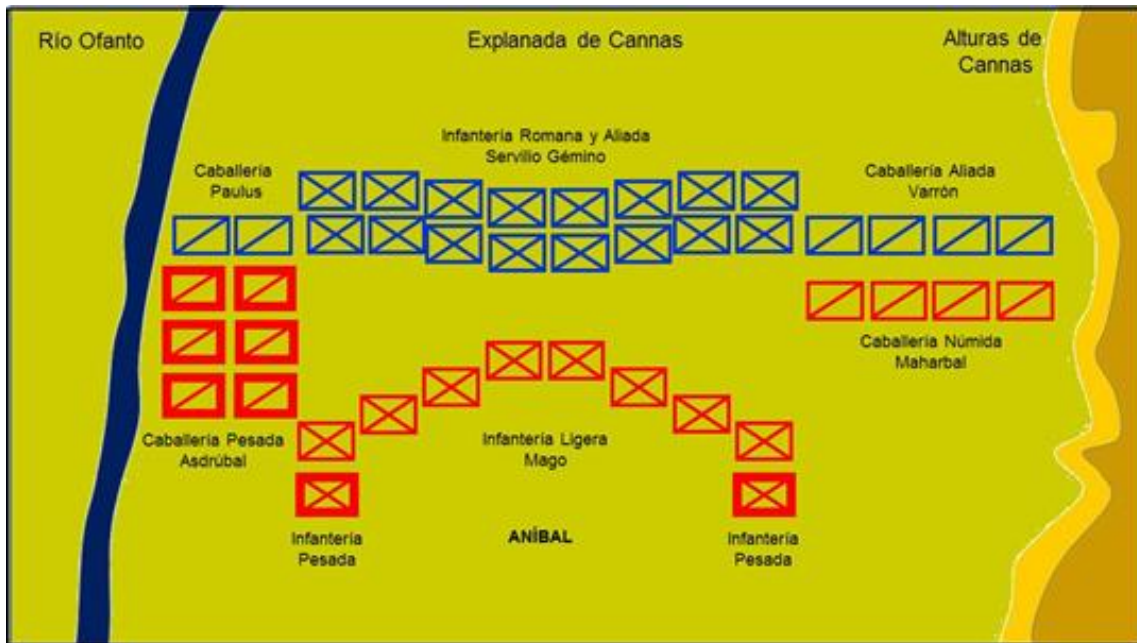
Río Ofanto

Explanada de Cannas

Alturas de Cannas

Infantería Romana y Aliada
Servilio Gémino

Caballería Paulus

Caballería Aliada
Varrón

Caballería Númida
Maharbal

Caballería Pesada
Asdrúbal

Infantería Ligera
Mago

Infantería Pesada

ANÍBAL

Infantería Pesada